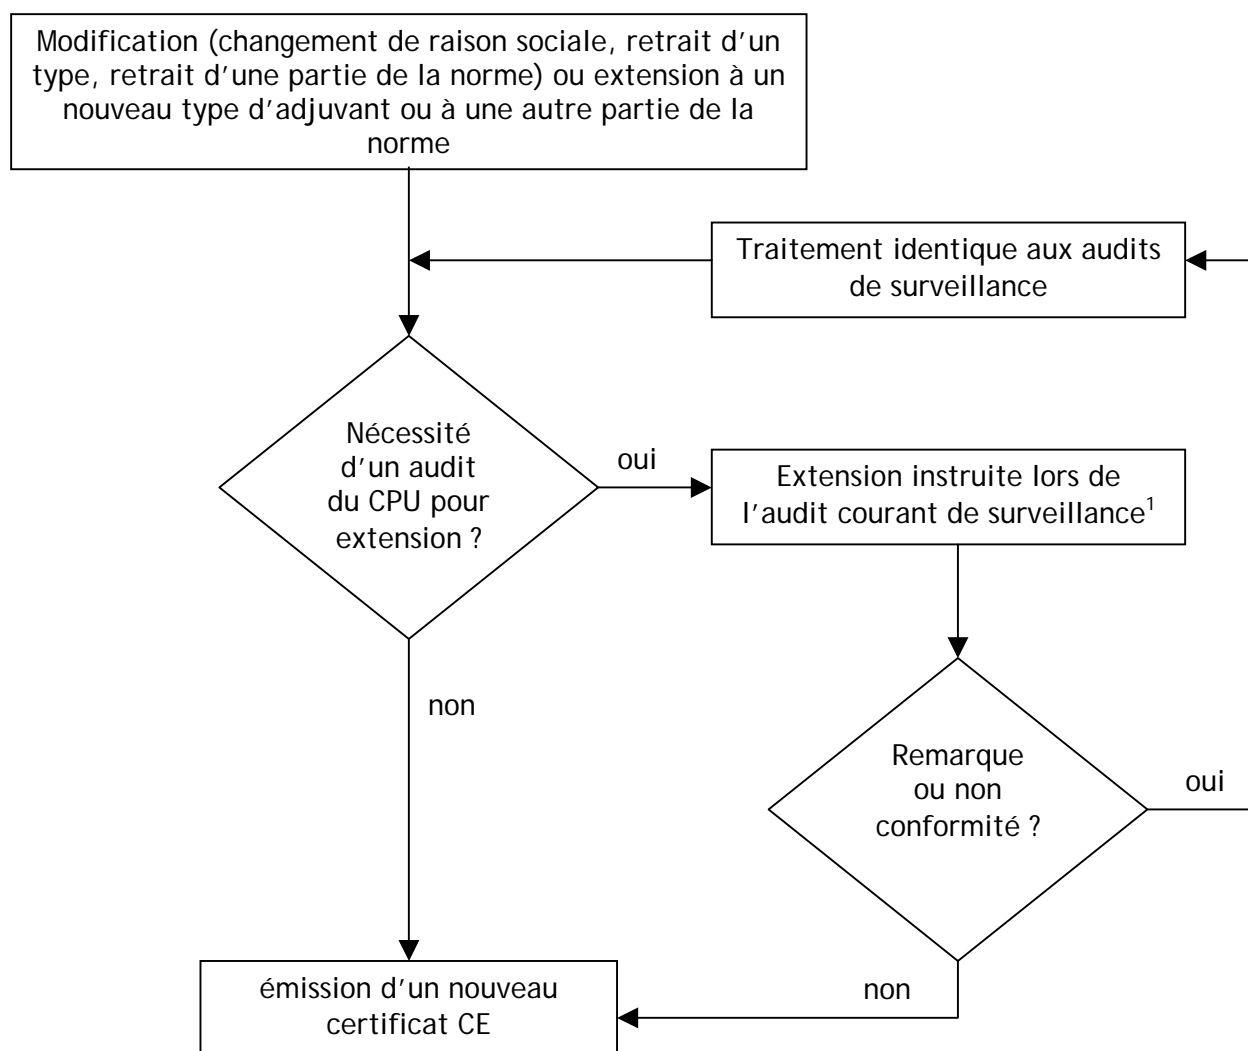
Modification (changement de raison sociale, retrait d'un type, retrait d'une partie de la norme) ou extension à un nouveau type d'adjuvant ou à une autre partie de la norme

Traitement identique aux audits de surveillance

Nécessité d'un audit du CPU pour extension ?

oui

Extension instruite lors de l'audit courant de surveillance$^1$

non

Remarque ou non conformité ?

oui

non

émission d'un nouveau certificat CE